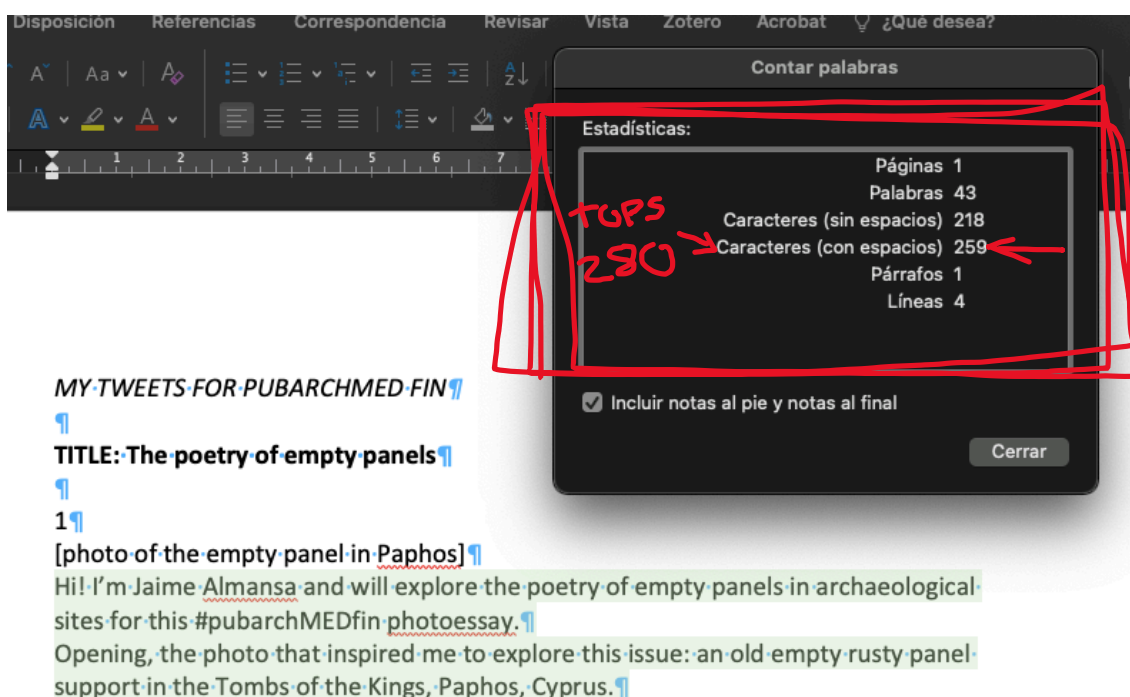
Disposición Referencias Correspondencia Revisar Vista Zotero Acrobat ¿Qué desea?

Contar palabras

Estadísticas:

| | |
|---|---|
| Páginas | 1 |
| Palabras | 43 |
| Caracteres (sin espacios) | 218 |
| Caracteres (con espacios) | 259 |
| Párrafos | 1 |
| Líneas | 4 |

TOPS 280

Incluir notas al pie y notas al final

Cerrar

*MY TWEETS FOR PUBARCHMED FIN*

**TITLE: The poetry of empty panels**

1
[photo of the empty panel in Paphos]
Hi! I'm Jaime Almansa and will explore the poetry of empty panels in archaeological sites for this #pubarchMEDfin photoessay.
Opening, the photo that inspired me to explore this issue: an old empty rusty panel support in the Tombs of the Kings, Paphos, Cyprus.